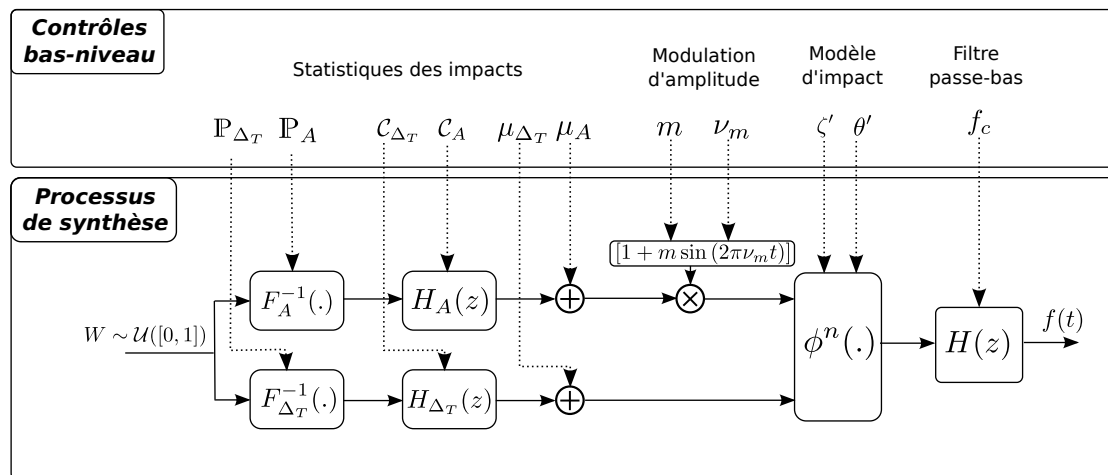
Contrôles bas-niveau

Statistiques des impacts

Modulation d'amplitude

Modèle d'impact

Filtre passe-bas

$\mathbb{P}_{\Delta_T}$ $\mathbb{P}_A$ $\mathcal{C}_{\Delta_T}$ $\mathcal{C}_A$ $\mu_{\Delta_T}$ $\mu_A$ $m$ $\nu_m$ $\zeta'$ $\theta'$ $f_c$

Processus de synthèse

$[1 + m \sin(2\pi\nu_m t)]$

$W \sim \mathcal{U}([0,1])$

$F_A^{-1}(.)$

$H_A(z)$

$F_{\Delta_T}^{-1}(.)$

$H_{\Delta_T}(z)$

$\phi^n(.)$

$H(z)$

$f(t)$